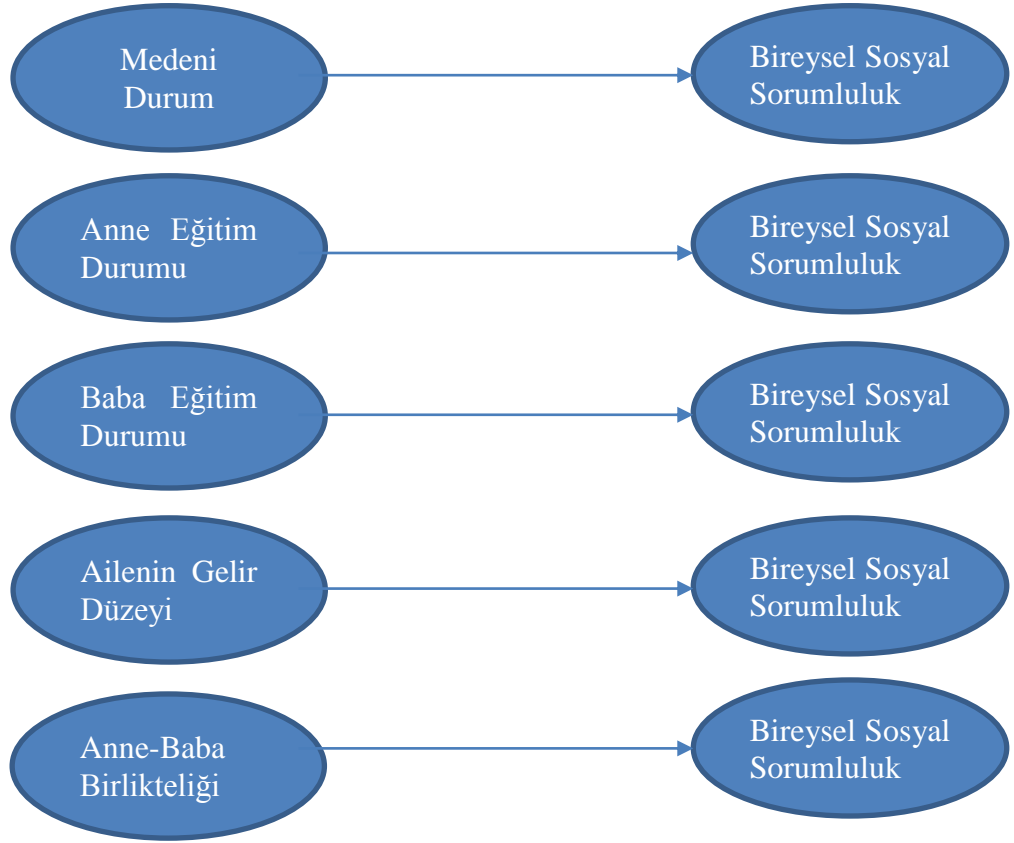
Medeni Durum

Bireysel Sosyal Sorumluluk

Anne Eğitim Durumu

Bireysel Sosyal Sorumluluk

Baba Eğitim Durumu

Bireysel Sosyal Sorumluluk

Ailenin Gelir Düzeyi

Bireysel Sosyal Sorumluluk

Anne-Baba Birlikteliği

Bireysel Sosyal Sorumluluk